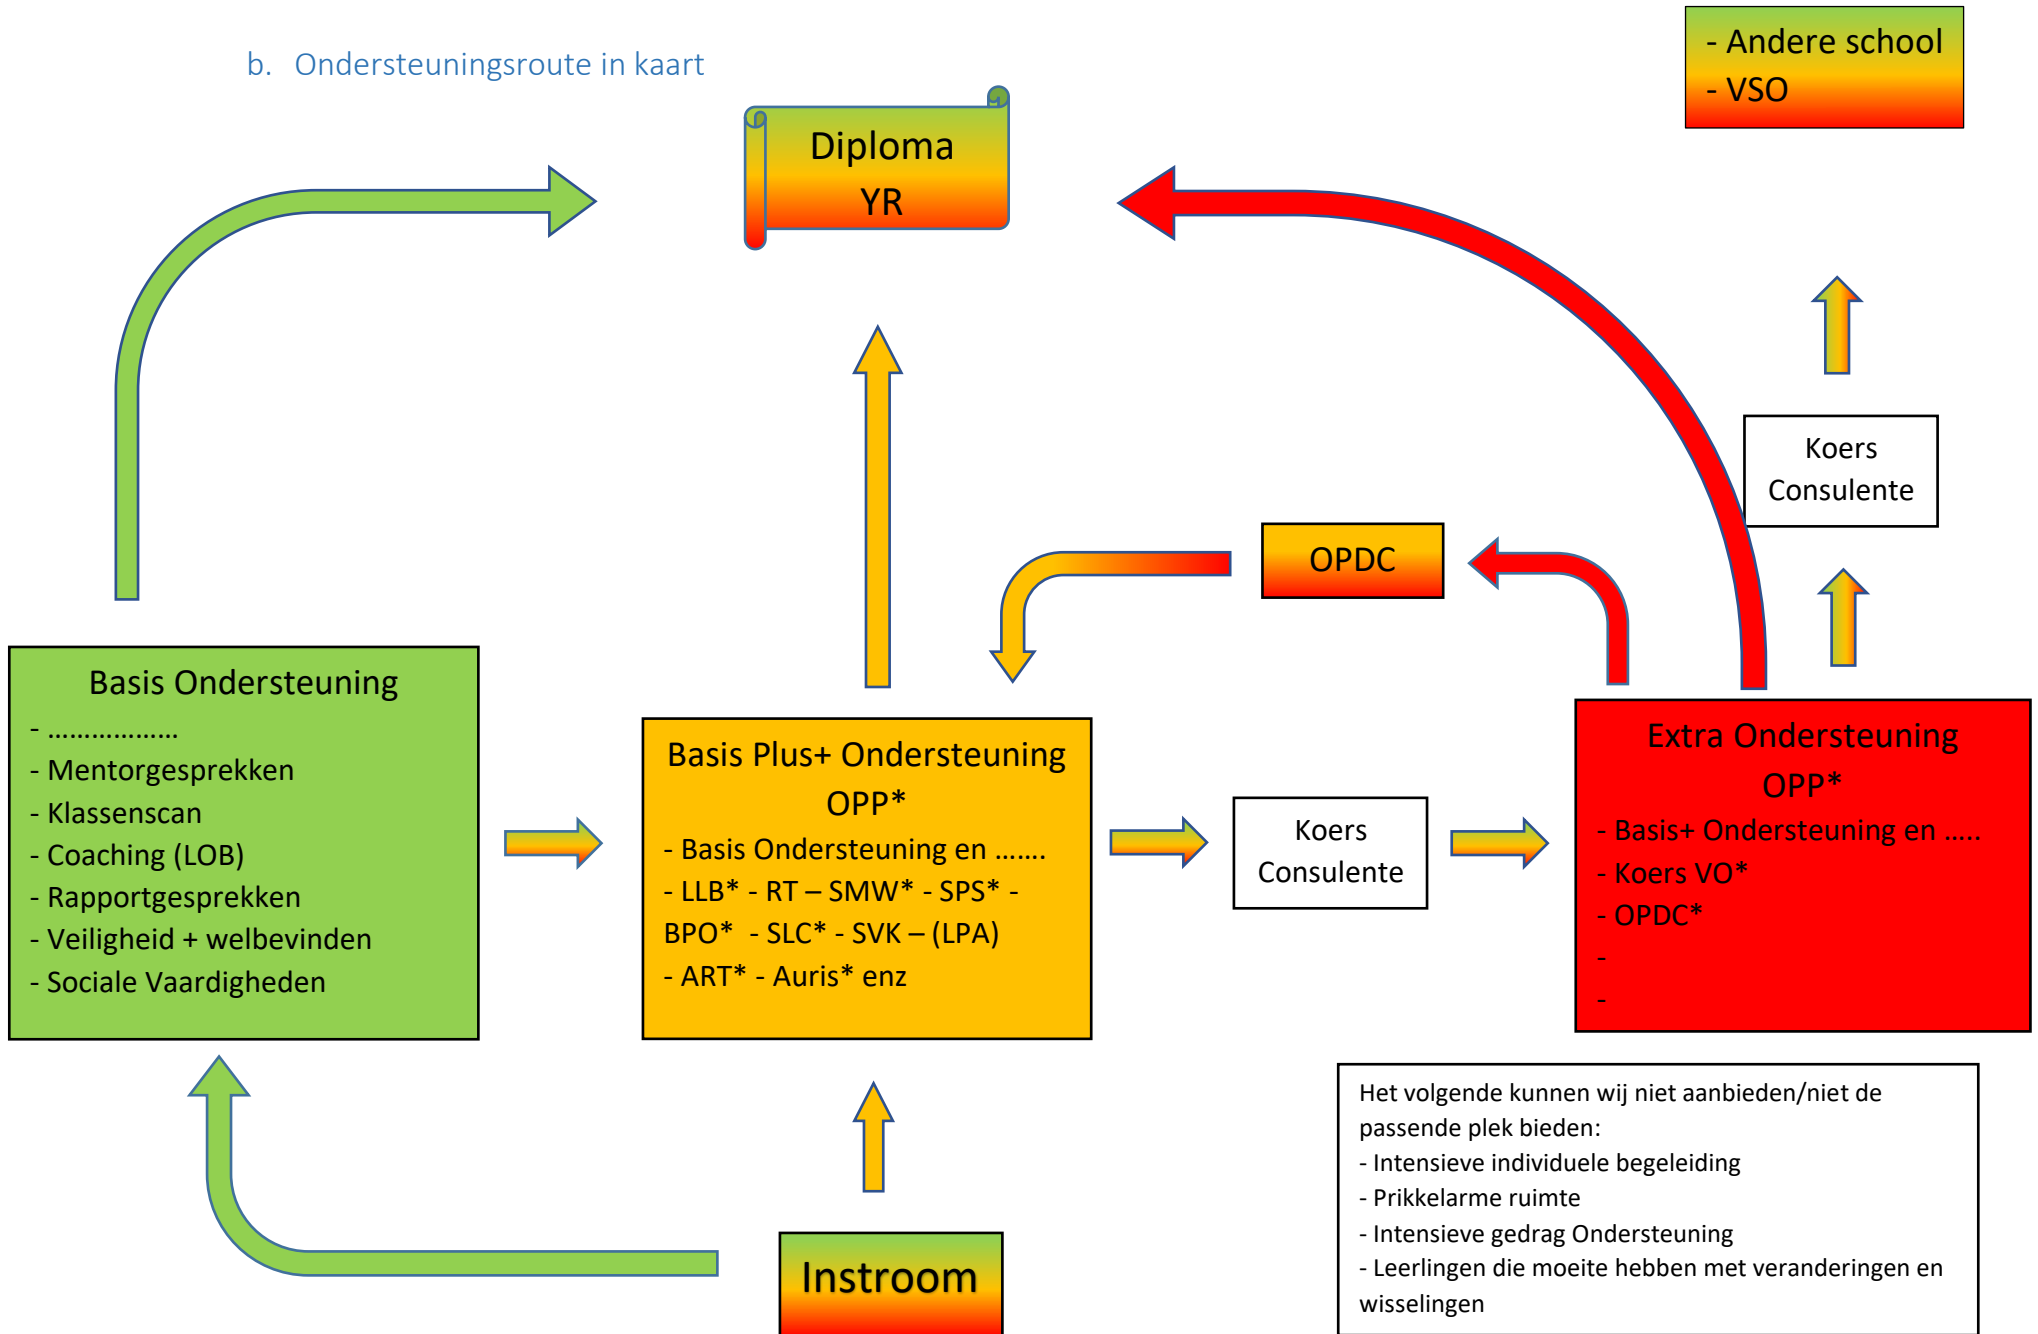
b. Ondersteuningsroute in kaart

- Andere school
- VSO

Diploma
YR

Koers
Consulente

OPDC

Basis Ondersteuning
- ………………
- Mentorgesprekken
- Klassenscan
- Coaching (LOB)
- Rapportgesprekken
- Veiligheid + welbevinden
- Sociale Vaardigheden

Basis Plus+ Ondersteuning
OPP*
- Basis Ondersteuning en …….
- LLB* - RT – SMW* - SPS* - BPO* - SLC* - SVK – (LPA)
- ART* - Auris* enz

Koers
Consulente

Extra Ondersteuning
OPP*
- Basis+ Ondersteuning en …..
- Koers VO*
- OPDC*
-
-

Het volgende kunnen wij niet aanbieden/niet de passende plek bieden:
- Intensieve individuele begeleiding
- Prikkelarme ruimte
- Intensieve gedrag Ondersteuning
- Leerlingen die moeite hebben met veranderingen en wisselingen

Instroom